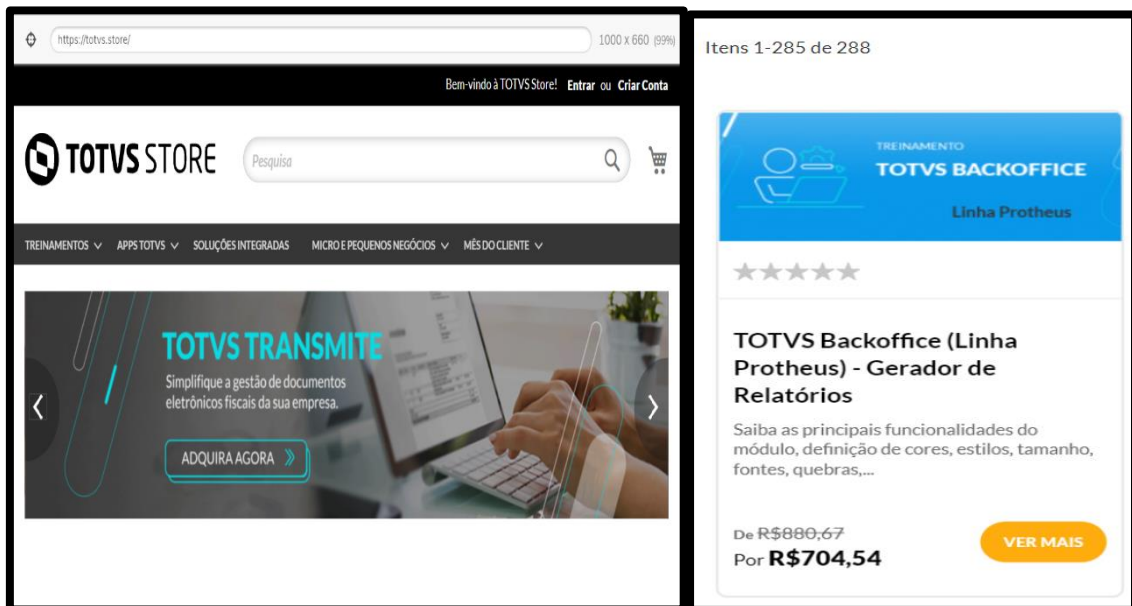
https://totvs.store/ 1000 x 660 (99%)

Bem-vindo à TOTVS Store! Entrar ou Criar Conta

TOTVS STORE

Pesquisa

TREINAMENTOS APPS TOTVS SOLUÇÕES INTEGRADAS MICRO E PEQUENOS NEGÓCIOS MÊS DO CLIENTE

TOTVS TRANSMITE

Simplifique a gestão de documentos eletrônicos fiscais da sua empresa.

ADQUIRA AGORA

Itens 1-285 de 288

TREINAMENTO
TOTVS BACKOFFICE
Linha Protheus

TOTVS Backoffice (Linha Protheus) - Gerador de Relatórios

Saiba as principais funcionalidades do módulo, definição de cores, estilos, tamanho, fontes, quebras,...

De ~~R$880,67~~
Por R$704,54

VER MAIS